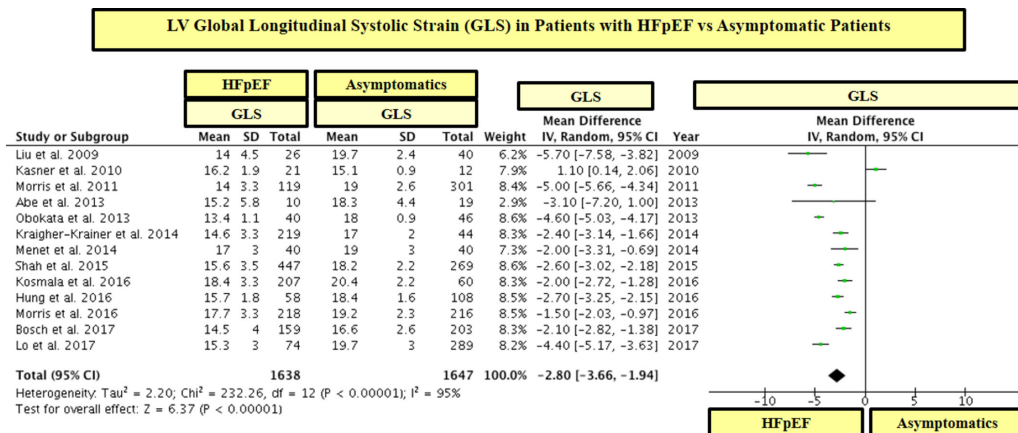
LV Global Longitudinal Systolic Strain (GLS) in Patients with HFpEF vs Asymptomatic Patients

| | HFpEF | | | Asymptomatics | | | | GLS | | GLS |
|---|---|---|---|---|---|---|---|---|---|---|
| | GLS | | | GLS | | | | Mean Difference | | Mean Difference |
| Study or Subgroup | Mean | SD | Total | Mean | SD | Total | Weight | IV, Random, 95% CI | Year | IV, Random, 95% CI |
| Liu et al. 2009 | 14 | 4.5 | 26 | 19.7 | 2.4 | 40 | 6.2% | −5.70 [−7.58, −3.82] | 2009 | |
| Kasner et al. 2010 | 16.2 | 1.9 | 21 | 15.1 | 0.9 | 12 | 7.9% | 1.10 [0.14, 2.06] | 2010 | |
| Morris et al. 2011 | 14 | 3.3 | 119 | 19 | 2.6 | 301 | 8.4% | −5.00 [−5.66, −4.34] | 2011 | |
| Abe et al. 2013 | 15.2 | 5.8 | 10 | 18.3 | 4.4 | 19 | 2.9% | −3.10 [−7.20, 1.00] | 2013 | |
| Obokata et al. 2013 | 13.4 | 1.1 | 40 | 18 | 0.9 | 46 | 8.6% | −4.60 [−5.03, −4.17] | 2013 | |
| Kraigher-Krainer et al. 2014 | 14.6 | 3.3 | 219 | 17 | 2 | 44 | 8.3% | −2.40 [−3.14, −1.66] | 2014 | |
| Menet et al. 2014 | 17 | 3 | 40 | 19 | 3 | 40 | 7.3% | −2.00 [−3.31, −0.69] | 2014 | |
| Shah et al. 2015 | 15.6 | 3.5 | 447 | 18.2 | 2.2 | 269 | 8.6% | −2.60 [−3.02, −2.18] | 2015 | |
| Kosmala et al. 2016 | 18.4 | 3.3 | 207 | 20.4 | 2.2 | 60 | 8.3% | −2.00 [−2.72, −1.28] | 2016 | |
| Hung et al. 2016 | 15.7 | 1.8 | 58 | 18.4 | 1.6 | 108 | 8.5% | −2.70 [−3.25, −2.15] | 2016 | |
| Morris et al. 2016 | 17.7 | 3.3 | 218 | 19.2 | 2.3 | 216 | 8.5% | −1.50 [−2.03, −0.97] | 2016 | |
| Bosch et al. 2017 | 14.5 | 4 | 159 | 16.6 | 2.6 | 203 | 8.3% | −2.10 [−2.82, −1.38] | 2017 | |
| Lo et al. 2017 | 15.3 | 3 | 74 | 19.7 | 3 | 289 | 8.2% | −4.40 [−5.17, −3.63] | 2017 | |
| Total (95% CI) | | | 1638 | | | 1647 | 100.0% | −2.80 [−3.66, −1.94] | | |

Heterogeneity: Tau² = 2.20; Chi² = 232.26, df = 12 (P < 0.00001); I² = 95%
Test for overall effect: Z = 6.37 (P < 0.00001)

-10 -5 0 5 10
HFpEF Asymptomatics